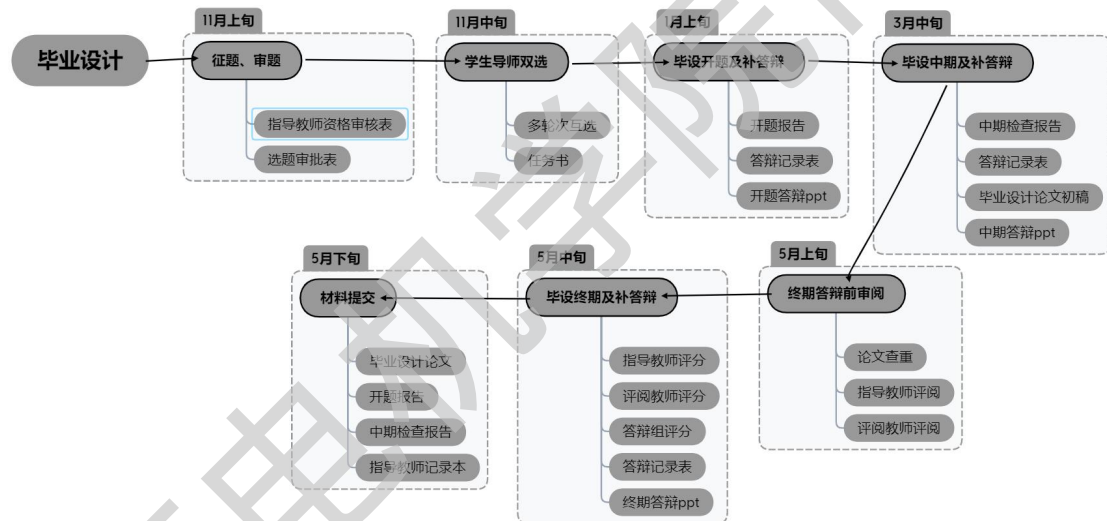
毕业设计

11月上旬
征题、审题
指导教师资格审核表
选题审批表

11月中旬
学生导师双选
多轮次互选
任务书

1月上旬
毕设开题及补答辩
开题报告
答辩记录表
开题答辩ppt

3月中旬
毕设中期及补答辩
中期检查报告
答辩记录表
毕业设计论文初稿
中期答辩ppt

5月上旬
终期答辩前审阅
论文查重
指导教师评阅
评阅教师评阅

5月中旬
毕设终期及补答辩
指导教师评分
评阅教师评分
答辩组评分
答辩记录表
终期答辩ppt

5月下旬
材料提交
毕业设计论文
开题报告
中期检查报告
指导教师记录本